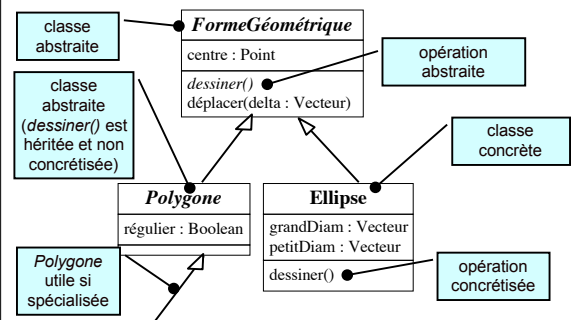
classe abstraite

FormeGéométrique

centre : Point

dessiner()
déplacer(delta : Vecteur)

opération abstraite

classe abstraite (dessiner() est héritée et non concrétisée)

classe concrète

Polygone

régulier : Boolean

Ellipse

grandDiam : Vecteur
petitDiam : Vecteur

dessiner()

Polygone utile si spécialisée

opération concrétisée